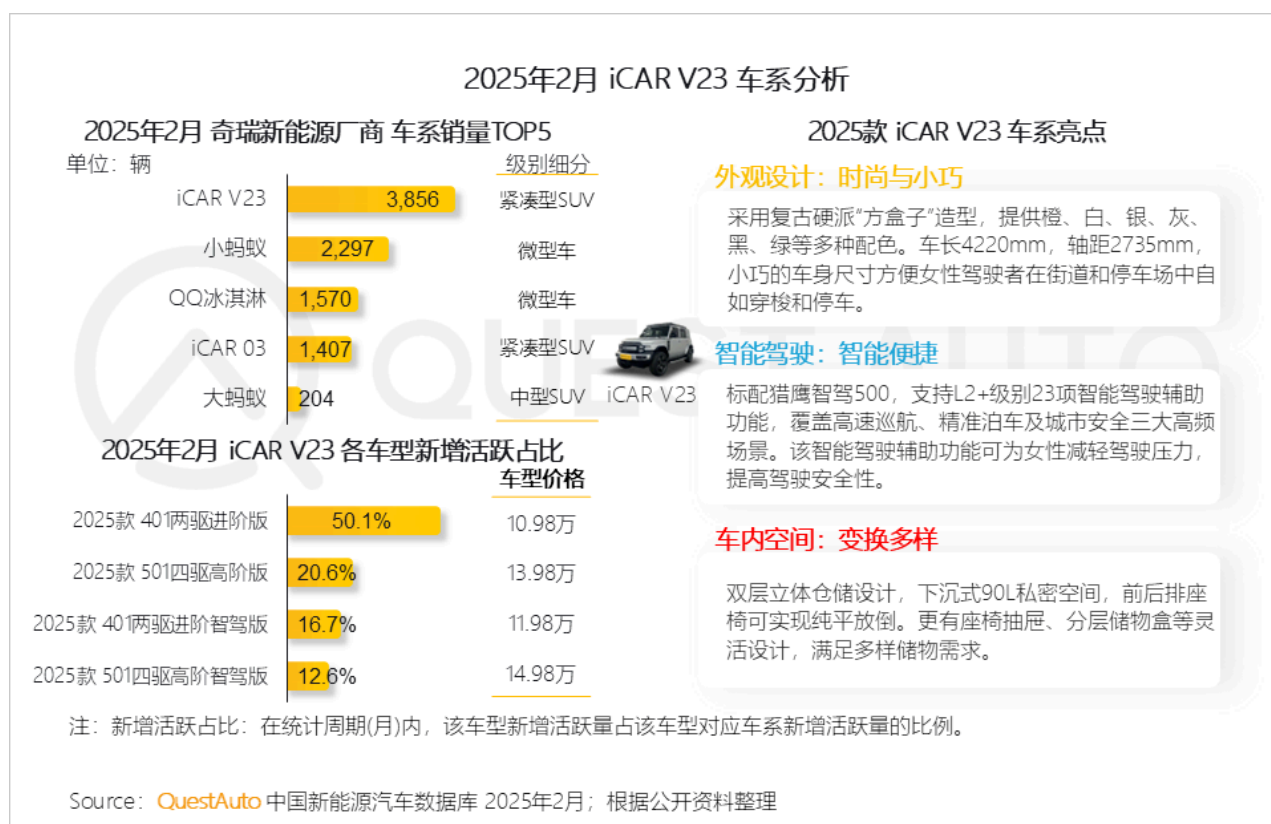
2025年2月 iCAR V23 车系分析

2025年2月 奇瑞新能源厂商 车系销量TOP5

单位：辆

| | | 级别细分 |
|---|---|---|
| iCAR V23 | 3,856 | 紧凑型SUV |
| 小蚂蚁 | 2,297 | 微型车 |
| QQ冰淇淋 | 1,570 | 微型车 |
| iCAR 03 | 1,407 | 紧凑型SUV |
| 大蚂蚁 | 204 | 中型SUV |

2025年2月 iCAR V23 各车型新增活跃占比

| | | 车型价格 |
|---|---|---|
| 2025款 401两驱进阶版 | 50.1% | 10.98万 |
| 2025款 501四驱高阶版 | 20.6% | 13.98万 |
| 2025款 401两驱进阶智驾版 | 16.7% | 11.98万 |
| 2025款 501四驱高阶智驾版 | 12.6% | 14.98万 |

iCAR V23

2025款 iCAR V23 车系亮点

外观设计：时尚与小巧

采用复古硬派"方盒子"造型，提供橙、白、银、灰、黑、绿等多种配色。车长4220mm，轴距2735mm，小巧的车身尺寸方便女性驾驶者在街道和停车场中自如穿梭和停车。

智能驾驶：智能便捷

标配猎鹰智驾500，支持L2+级别23项智能驾驶辅助功能，覆盖高速巡航、精准泊车及城市安全三大高频场景。该智能驾驶辅助功能可为女性减轻驾驶压力，提高驾驶安全性。

车内空间：变换多样

双层立体仓储设计，下沉式90L私密空间，前后排座椅可实现纯平放倒。更有座椅抽屉、分层储物盒等灵活设计，满足多样储物需求。

注：新增活跃占比：在统计周期(月)内，该车型新增活跃量占该车型对应车系新增活跃量的比例。

Source：QuestAuto 中国新能源汽车数据库 2025年2月；根据公开资料整理